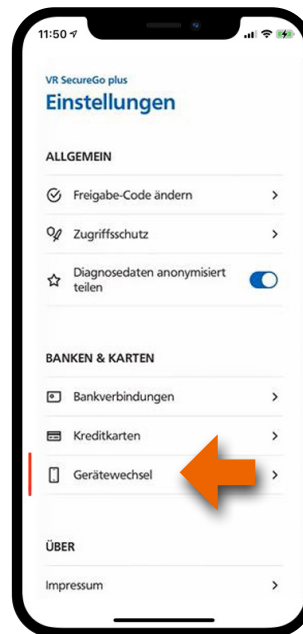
11:50

VR SecureGo plus

Einstellungen

ALLGEMEIN

Freigabe-Code ändern

Zugriffsschutz

Diagnosedaten anonymisiert teilen

BANKEN & KARTEN

Bankverbindungen

Kreditkarten

Gerätewechsel

ÜBER

Impressum